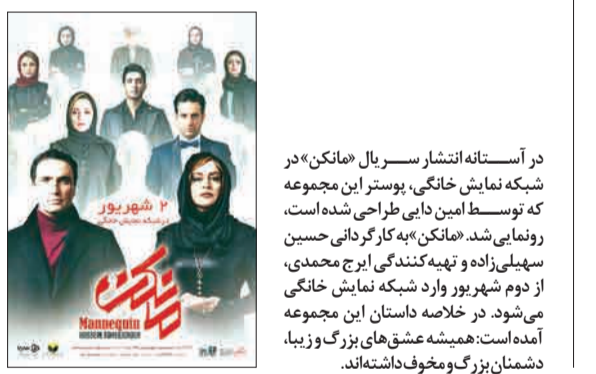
۲ شهریور
در شبکه نمایش خانگی

مانکن
Mannequin

در آستانه انتشار سریال «مانکن» در شبکه نمایش خانگی، پوستر این مجموعه که توسط امین دایی طراحی شده است، رونمایی شد. «مانکن» به کارگردانی حسین سهیلی‌زاده و تهیه‌کنندگی ایرج محمدی، از دوم شهریور وارد شبکه نمایش خانگی می‌شود. در خلاصه داستان این مجموعه آمده است: همیشه عشق‌های بزرگ و زیبا، دشمنان بزرگ و مخوف داشته‌اند.